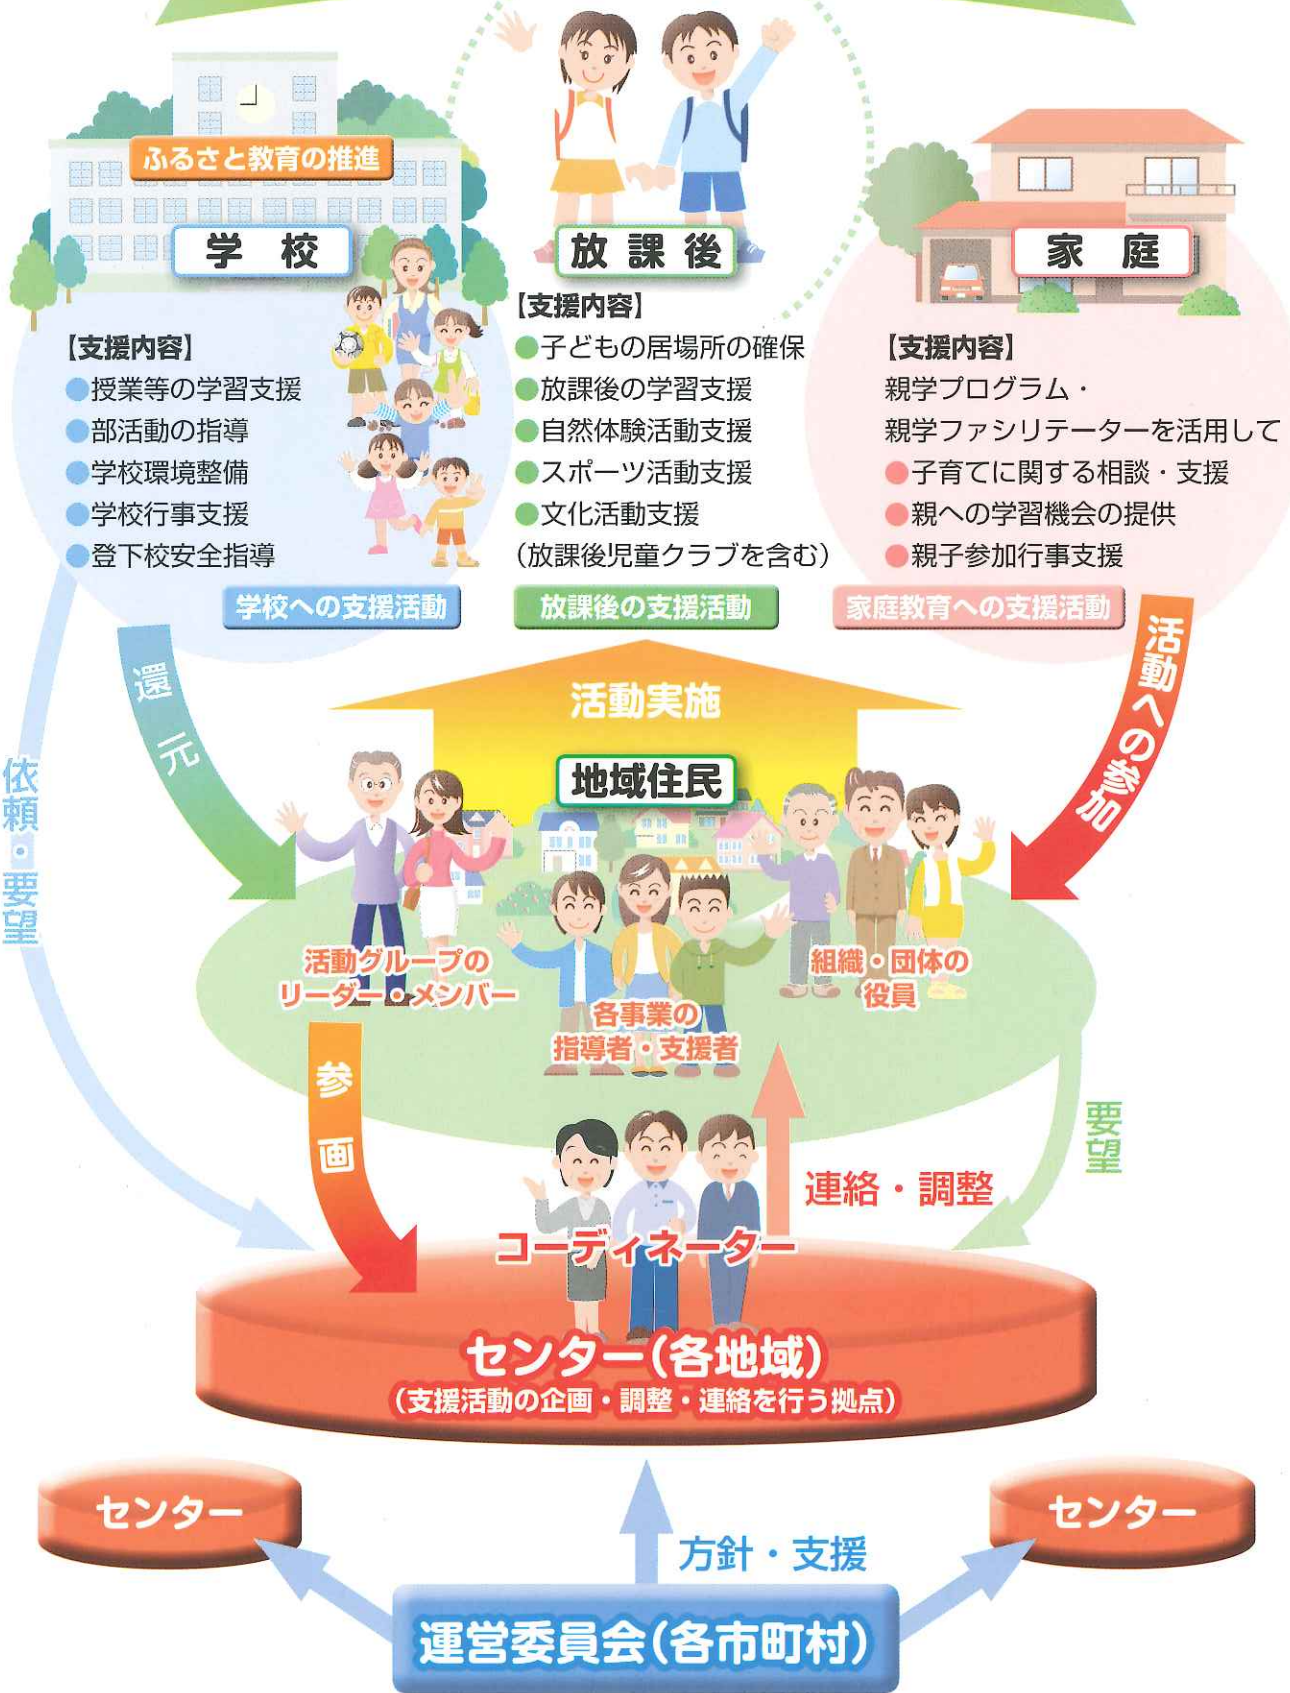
ふるさと教育の推進

学　校

【支援内容】
●授業等の学習支援
●部活動の指導
●学校環境整備
●学校行事支援
●登下校安全指導

学校への支援活動

放課後

【支援内容】
●子どもの居場所の確保
●放課後の学習支援
●自然体験活動支援
●スポーツ活動支援
●文化活動支援
（放課後児童クラブを含む）

放課後の支援活動

家　庭

【支援内容】
親学プログラム・
親学ファシリテーターを活用して
●子育てに関する相談・支援
●親への学習機会の提供
●親子参加行事支援

家庭教育への支援活動

還元

活動への参加

依頼・要望

活動実施

地域住民

活動グループのリーダー・メンバー

各事業の指導者・支援者

組織・団体の役員

参画

要望

連絡・調整

コーディネーター

センター（各地域）
（支援活動の企画・調整・連絡を行う拠点）

センター

センター

方針・支援

運営委員会（各市町村）